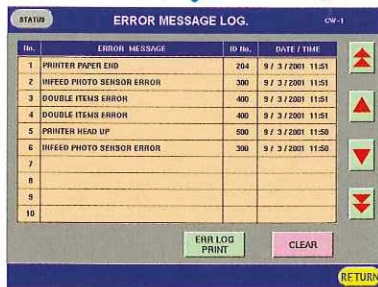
STATUS

ERROR MESSAGE LOG.

CW-1

| No. | ERROR MESSAGE | ID No. | DATE / TIME |
|---|---|---|---|
| 1 | PRINTER PAPER END | 204 | 9 / 3 / 2001 11:51 |
| 2 | INFEED PHOTO SENSOR ERROR | 300 | 9 / 3 / 2001 11:51 |
| 3 | DOUBLE ITEMS ERROR | 400 | 9 / 3 / 2001 11:51 |
| 4 | DOUBLE ITEMS ERROR | 400 | 9 / 3 / 2001 11:51 |
| 5 | PRINTER HEAD UP | 500 | 9 / 3 / 2001 11:50 |
| 6 | INFEED PHOTO SENSOR ERROR | 300 | 9 / 3 / 2001 11:50 |
| 7 | | | |
| 8 | | | |
| 9 | | | |
| 10 | | | |

ERR LOG PRINT

CLEAR

RETURN